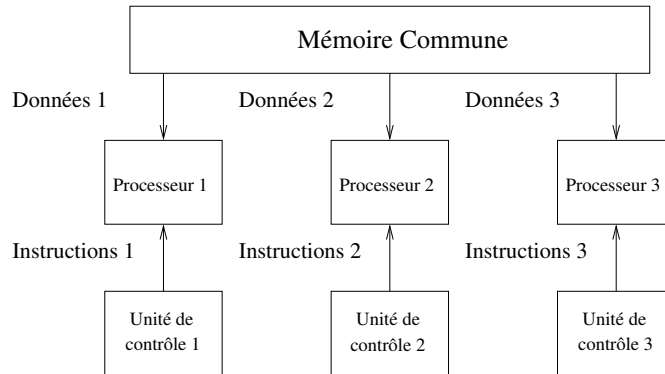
Mémoire Commune

Données 1

Données 2

Données 3

Processeur 1

Processeur 2

Processeur 3

Instructions 1

Instructions 2

Instructions 3

Unité de contrôle 1

Unité de contrôle 2

Unité de contrôle 3